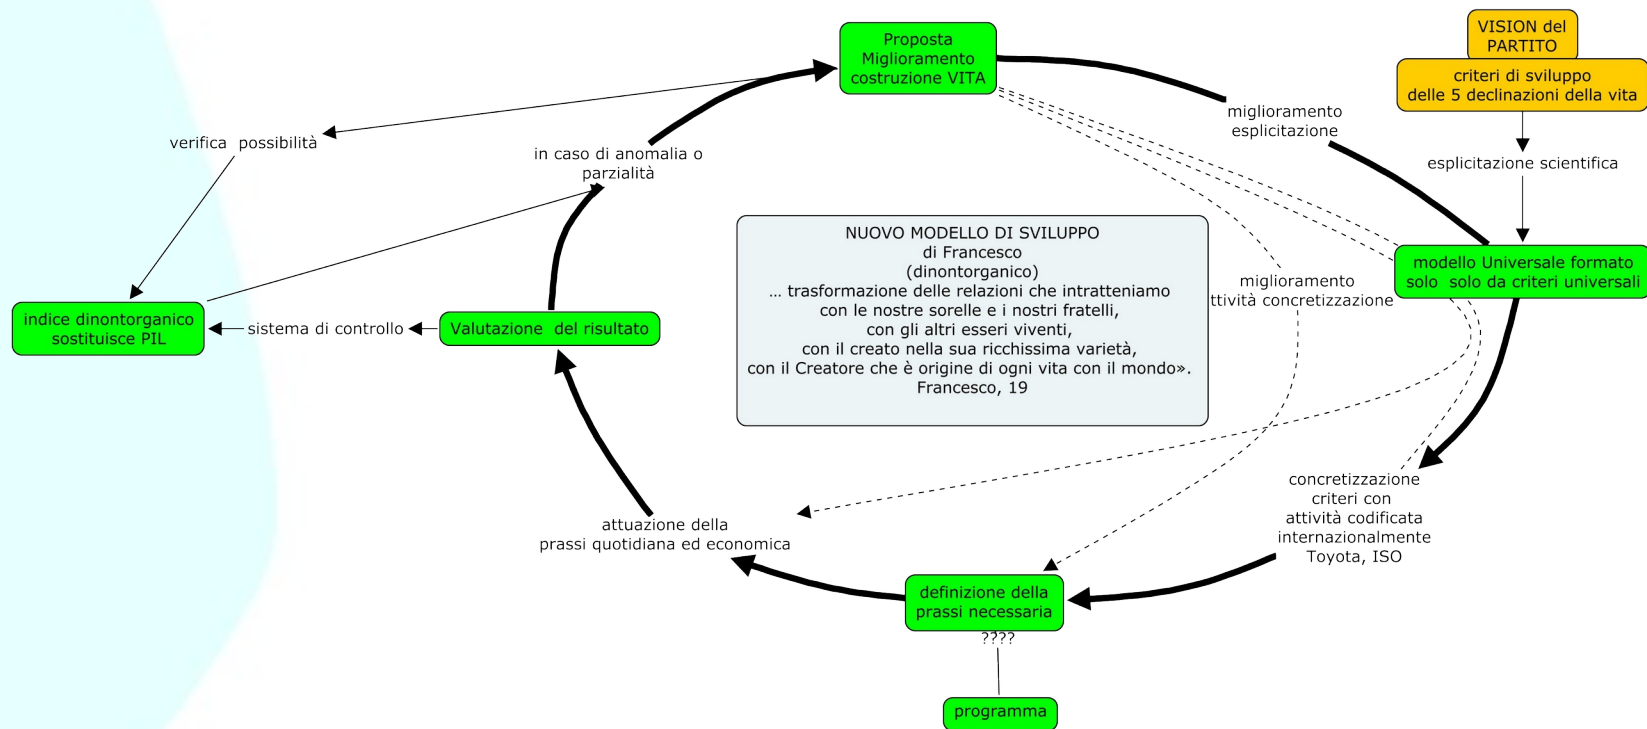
Proposta Miglioramento costruzione VITA

VISION del PARTITO

criteri di sviluppo delle 5 declinazioni della vita

miglioramento esplicitazione

esplicitazione scientifica

verifica possibilità

in caso di anomalia o parzialità

NUOVO MODELLO DI SVILUPPO
di Francesco
(dinontorganico)
… trasformazione delle relazioni che intratteniamo
con le nostre sorelle e i nostri fratelli,
con gli altri esseri viventi,
con il creato nella sua ricchissima varietà,
con il Creatore che è origine di ogni vita con il mondo».
Francesco, 19

miglioramento
ttività concretizzazione

modello Universale formato solo solo da criteri universali

indice dinontorganico sostituisce PIL

sistema di controllo

Valutazione del risultato

concretizzazione criteri con attività codificata internazionalmente Toyota, ISO

attuazione della prassi quotidiana ed economica

definizione della prassi necessaria

????

programma